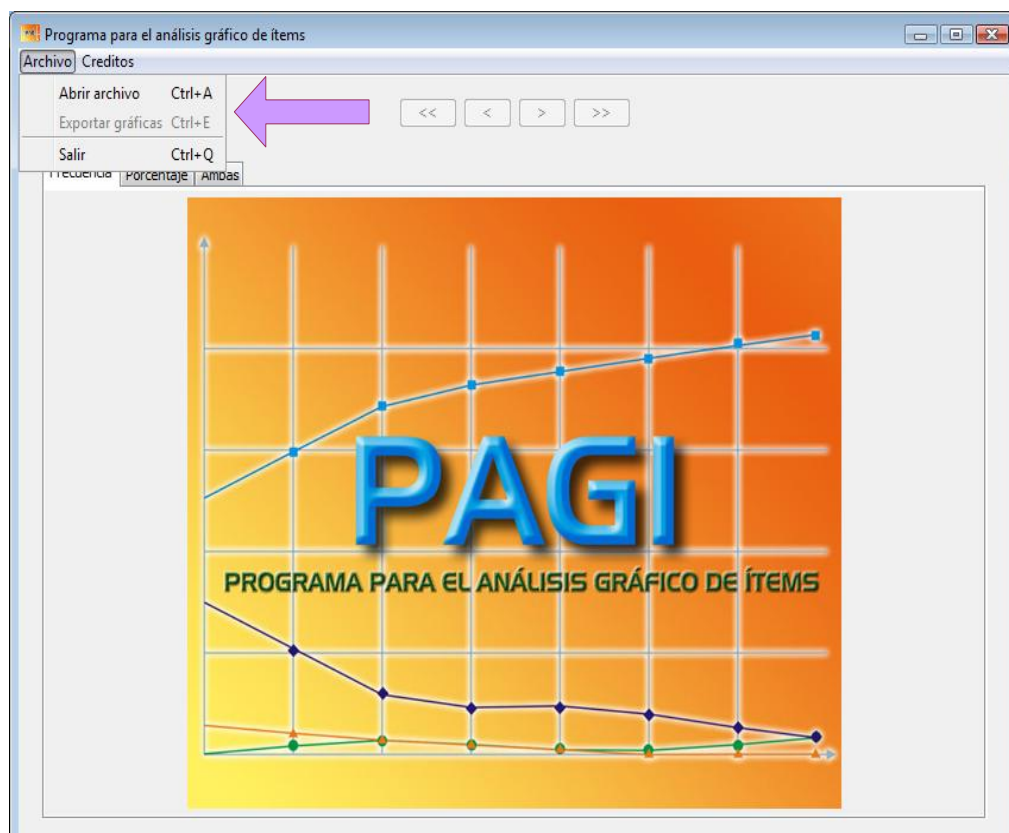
Programa para el análisis gráfico de ítems

Archivo Creditos

Abrir archivo Ctrl+A
Exportar gráficas Ctrl+E
Salir Ctrl+Q

<< < > >>

Frecuencia Porcentaje Ambas

PAGI
PROGRAMA PARA EL ANÁLISIS GRÁFICO DE ÍTEMS